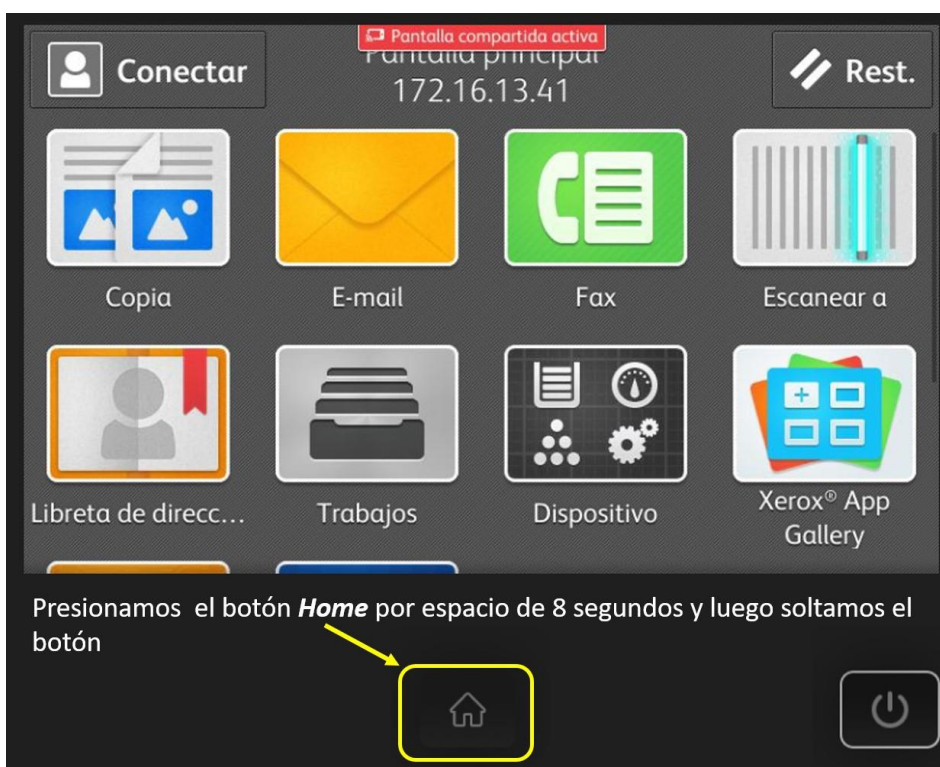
Pantalla compartida activa

Conectar

Pantalla principal
172.16.13.41

Rest.

Copia

E-mail

Fax

Escanear a

Libreta de direcc...

Trabajos

Dispositivo

Xerox® App Gallery

Presionamos el botón ***Home*** por espacio de 8 segundos y luego soltamos el botón